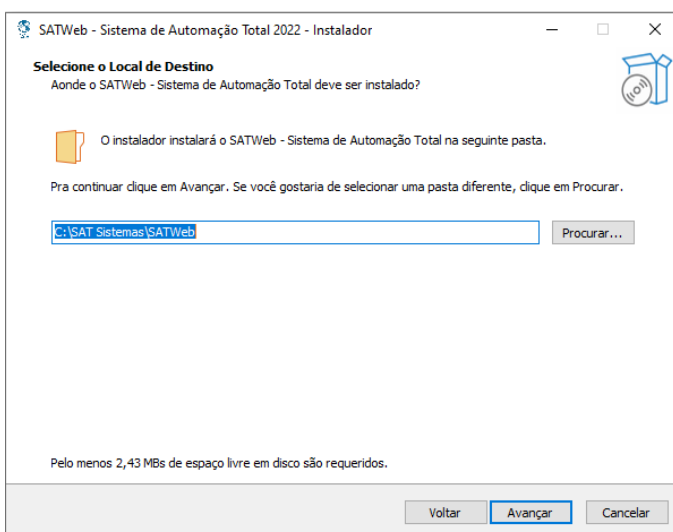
SATWeb - Sistema de Automação Total 2022 - Instalador

Selecione o Local de Destino
Aonde o SATWeb - Sistema de Automação Total deve ser instalado?

O instalador instalará o SATWeb - Sistema de Automação Total na seguinte pasta.

Pra continuar clique em Avançar. Se você gostaria de selecionar uma pasta diferente, clique em Procurar.

C:\SAT Sistemas\SATWeb

Procurar...

Pelo menos 2,43 MBs de espaço livre em disco são requeridos.

Voltar

Avançar

Cancelar